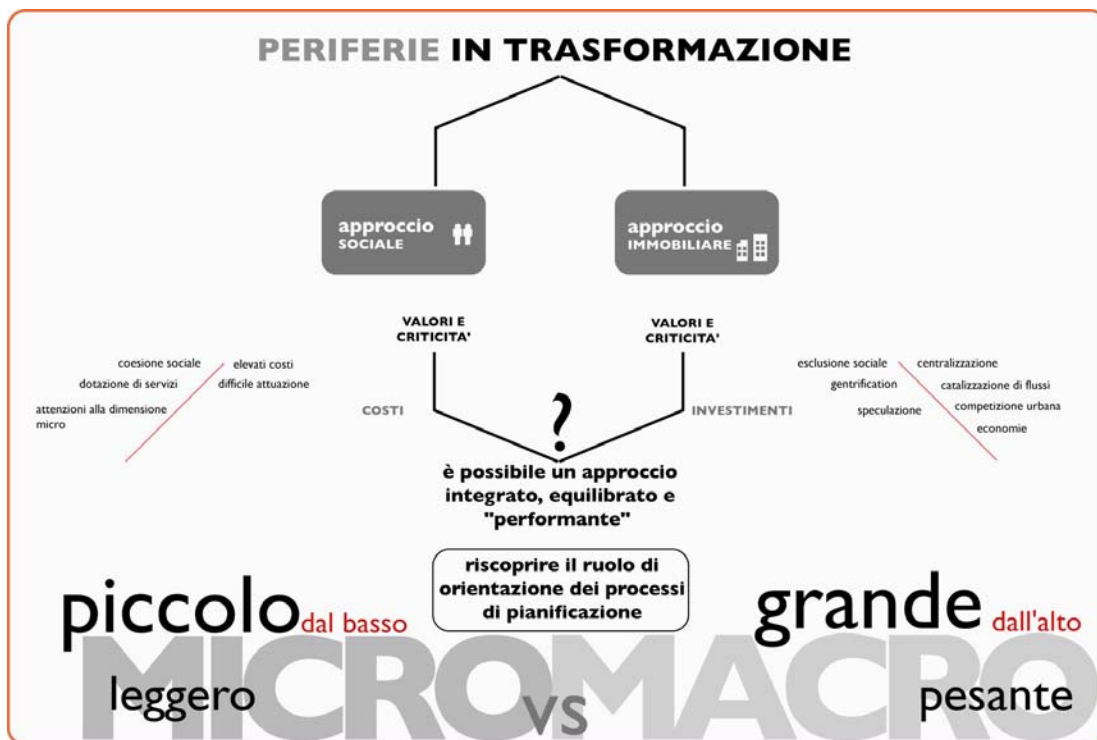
PERIFERIE IN TRASFORMAZIONE

approccio SOCIALE

approccio IMMOBILIARE

VALORI E CRITICITA'

VALORI E CRITICITA'

coesione sociale
dotazione di servizi
attenzioni alla dimensione micro

elevati costi
difficile attuazione

COSTI

?

INVESTIMENTI

esclusione sociale
gentrification
speculazione

centralizzazione
catalizzazione di flussi
competizione urbana
economie

è possibile un approccio integrato, equilibrato e "performante"

riscoprire il ruolo di orientazione dei processi di pianificazione

piccolo dal basso

grande dall'alto

MICRO VS MACRO

leggero

pesante